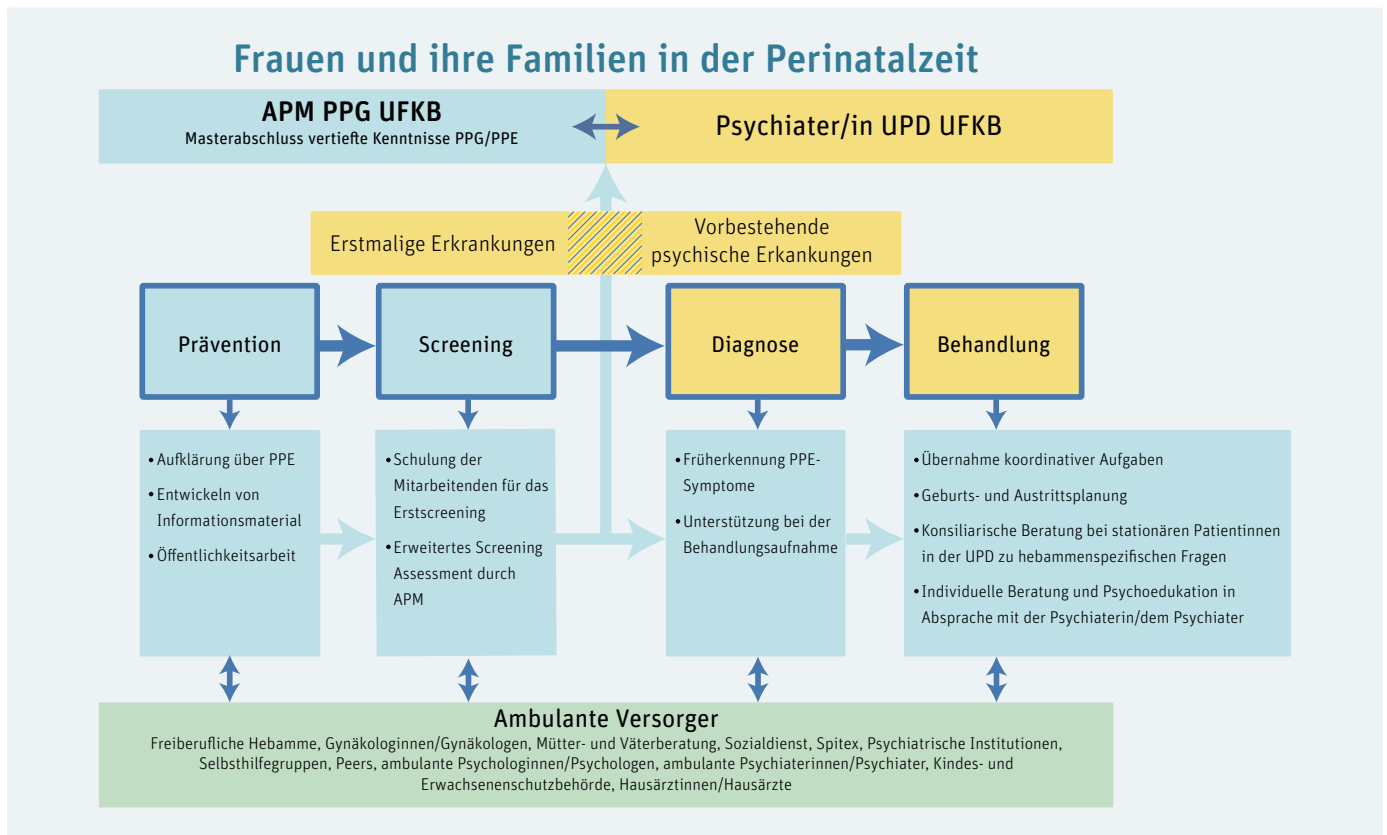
Frauen und ihre Familien in der Perinatalzeit

APM PPG UFKB
Masterabschluss vertiefte Kenntnisse PPG/PPE

Psychiater/in UPD UFKB

Erstmalige Erkrankungen

Vorbestehende psychische Erkankungen

Prävention

Screening

Diagnose

Behandlung

• Aufklärung über PPE
• Entwickeln von Informationsmaterial
• Öffentlichkeitsarbeit

• Schulung der Mitarbeitenden für das Erstscreening
• Erweitertes Screening Assessment durch APM

• Früherkennung PPE-Symptome
• Unterstützung bei der Behandlungsaufnahme

• Übernahme koordinativer Aufgaben
• Geburts- und Austrittsplanung
• Konsiliarische Beratung bei stationären Patientinnen in der UPD zu hebammenspezifischen Fragen
• Individuelle Beratung und Psychoedukation in Absprache mit der Psychiaterin/dem Psychiater

Ambulante Versorger
Freiberufliche Hebamme, Gynäkologinnen/Gynäkologen, Mütter- und Väterberatung, Sozialdienst, Spitex, Psychiatrische Institutionen, Selbsthilfegruppen, Peers, ambulante Psychologinnen/Psychologen, ambulante Psychiaterinnen/Psychiater, Kindes- und Erwachsenenschutzbehörde, Hausärztinnen/Hausärzte